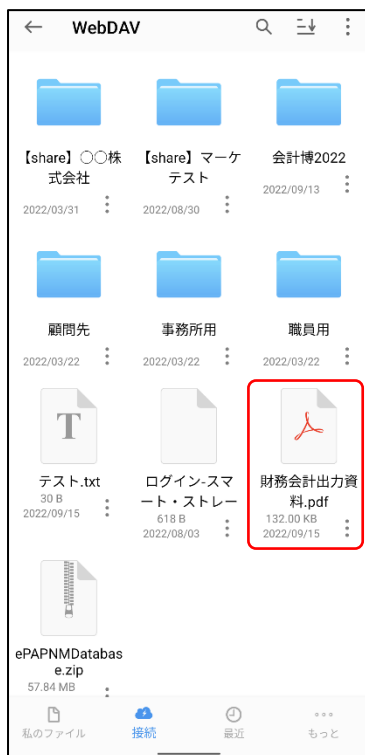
WebDAV

【share】〇〇株式会社
2022/03/31

【share】マーケテスト
2022/08/30

会計博2022
2022/09/13

顧問先
2022/03/22

事務所用
2022/03/22

職員用
2022/03/22

T
テスト.txt
30 B
2022/09/15

ログイン-スマート・ストレー
618 B
2022/08/03

財務会計出力資料.pdf
132.00 KB
2022/09/15

ePAPNMDatabase.zip
57.84 MB

私のファイル
接続
最近
もっと